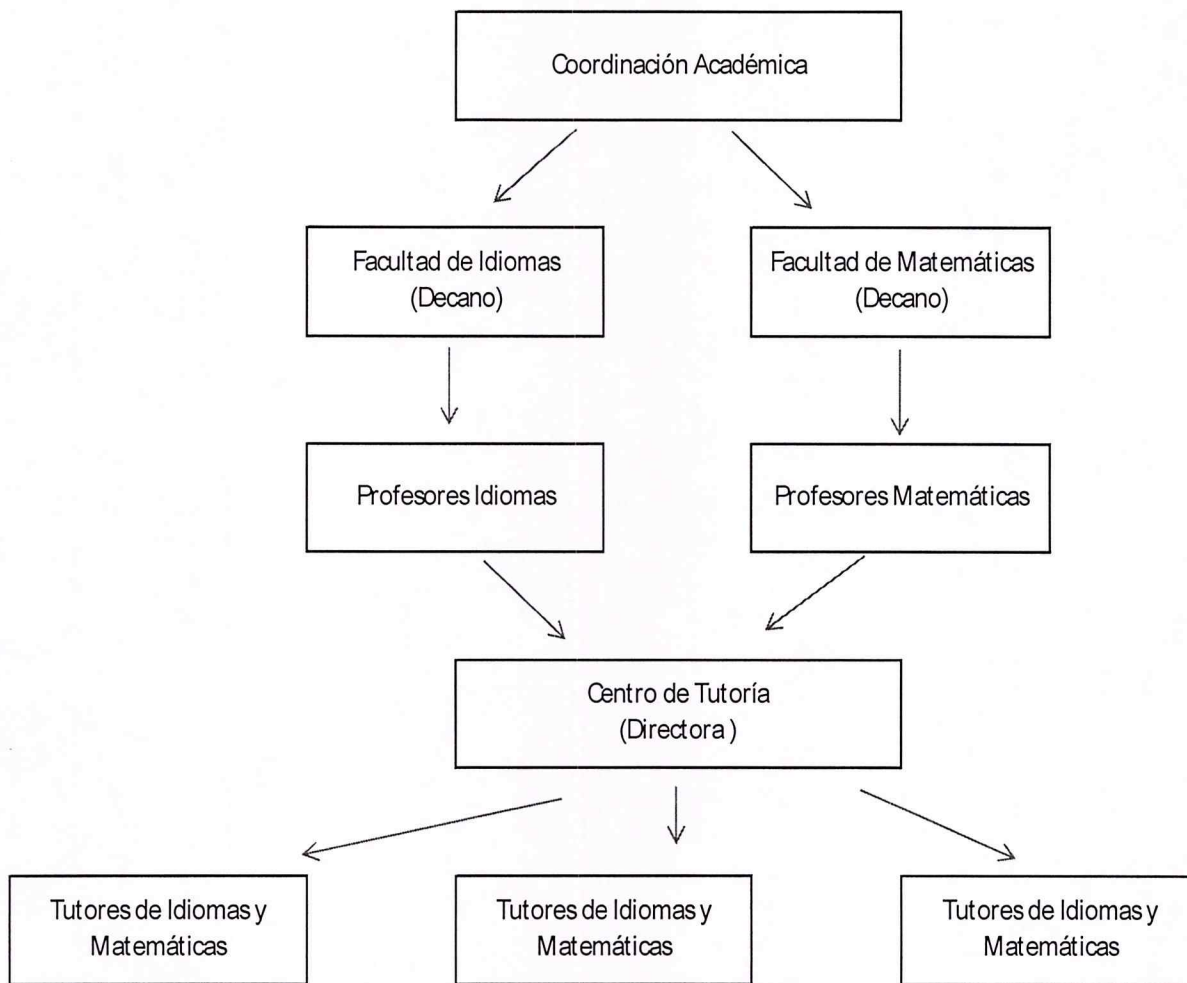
Coordinación Académica

Facultad de Idiomas
(Decano)

Facultad de Matemáticas
(Decano)

Profesores Idiomas

Profesores Matemáticas

Centro de Tutoría
(Directora )

Tutores de Idiomas y Matemáticas

Tutores de Idiomas y Matemáticas

Tutores de Idiomas y Matemáticas